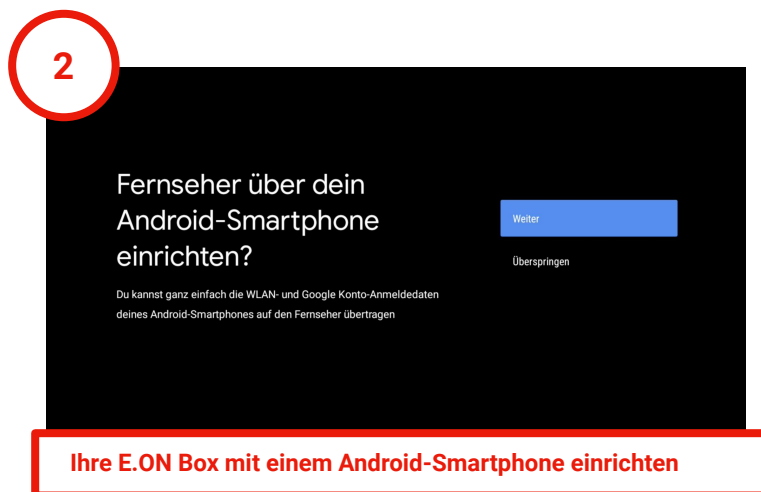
2

Fernseher über dein Android-Smartphone einrichten?

Du kannst ganz einfach die WLAN- und Google Konto-Anmeldedaten deines Android-Smartphones auf den Fernseher übertragen

Weiter

Überspringen

Ihre E.ON Box mit einem Android-Smartphone einrichten